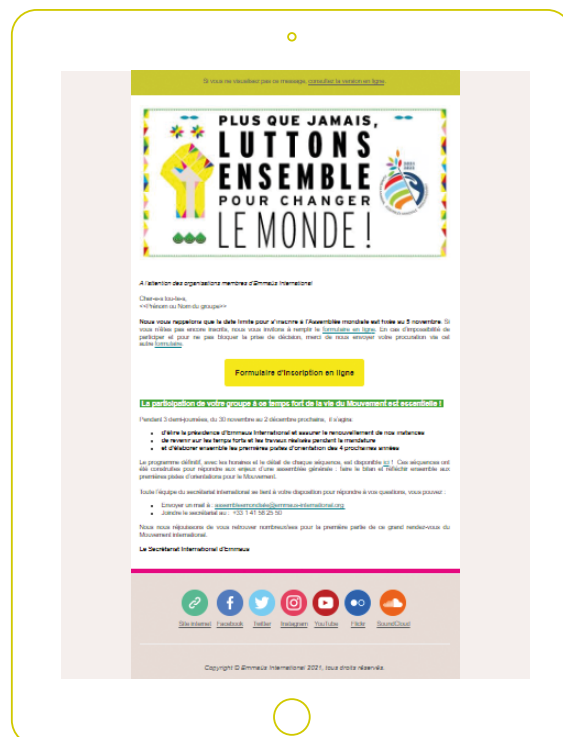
Si vous ne visualisez pas ce message, consultez la version en ligne.

PLUS QUE JAMAIS, LUTTONS ENSEMBLE POUR CHANGER LE MONDE !

A l'attention des organisations membres d'Emmaüs International

Cher·e·s toutes,
<<Prénom ou Nom du groupe>>

Nous vous rappelons que la date limite pour s'inscrire à l'Assemblée mondiale est fixée au 5 novembre. Si vous n'êtes pas encore inscrits, nous vous invitons à remplir le formulaire en ligne. En cas d'impossibilité de participer et pour ne pas bloquer la prise de décision, merci de nous envoyer votre procuration via cet autre formulaire.

Formulaire d'inscription en ligne

La participation de votre groupe à ce temps fort de la vie du Mouvement est essentielle !

Pendant 3 demi-journées, du 30 novembre au 2 décembre prochains, il s'agira :

- d'élire la présidence d'Emmaüs International et assurer le renouvellement de nos instances
- de revenir sur les temps forts et les travaux réalisés pendant le mandature
- et d'élaborer ensemble les premières pistes d'orientation des 4 prochaines années

Le programme définitif, avec les horaires et le détail de chaque séquence, est disponible ici ! Ces séquences ont été construites pour répondre aux enjeux d'une assemblée générale : faire le bilan et réfléchir ensemble aux premières pistes d'orientations pour le Mouvement.

Toute l'équipe du secrétariat international se tient à votre disposition pour répondre à vos questions, vous pouvez :

- Envoyer un mail à : assembleemondiale@emmaus-international.org
- Joindre le secrétariat au : +33 1 41 58 25 50

Nous nous réjouissons de vous retrouver nombreux/ses pour la première partie de ce grand rendez-vous du Mouvement international.

Le Secrétariat International d'Emmaüs

Site internet Facebook Twitter Instagram YouTube Flickr SoundCloud

Copyright © Emmaüs International 2021, tous droits réservés.